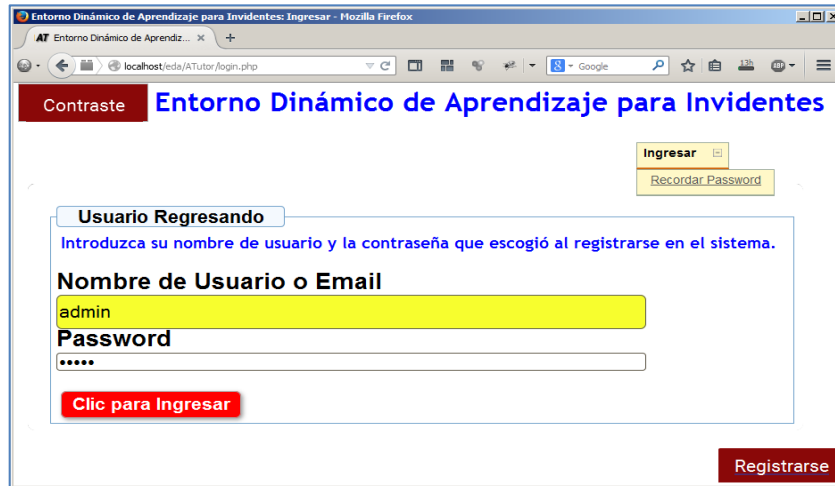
Entorno Dinámico de Aprendizaje para Invidentes: Ingresar - Mozilla Firefox

AT Entorno Dinámico de Aprendiz... ×

localhost/eda/ATutor/login.php

Google

Contraste

Entorno Dinámico de Aprendizaje para Invidentes

Ingresar

Recordar Password

Usuario Regresando

Introduzca su nombre de usuario y la contraseña que escogió al registrarse en el sistema.

Nombre de Usuario o Email

admin

Password

•••••

Clic para Ingresar

Registrarse